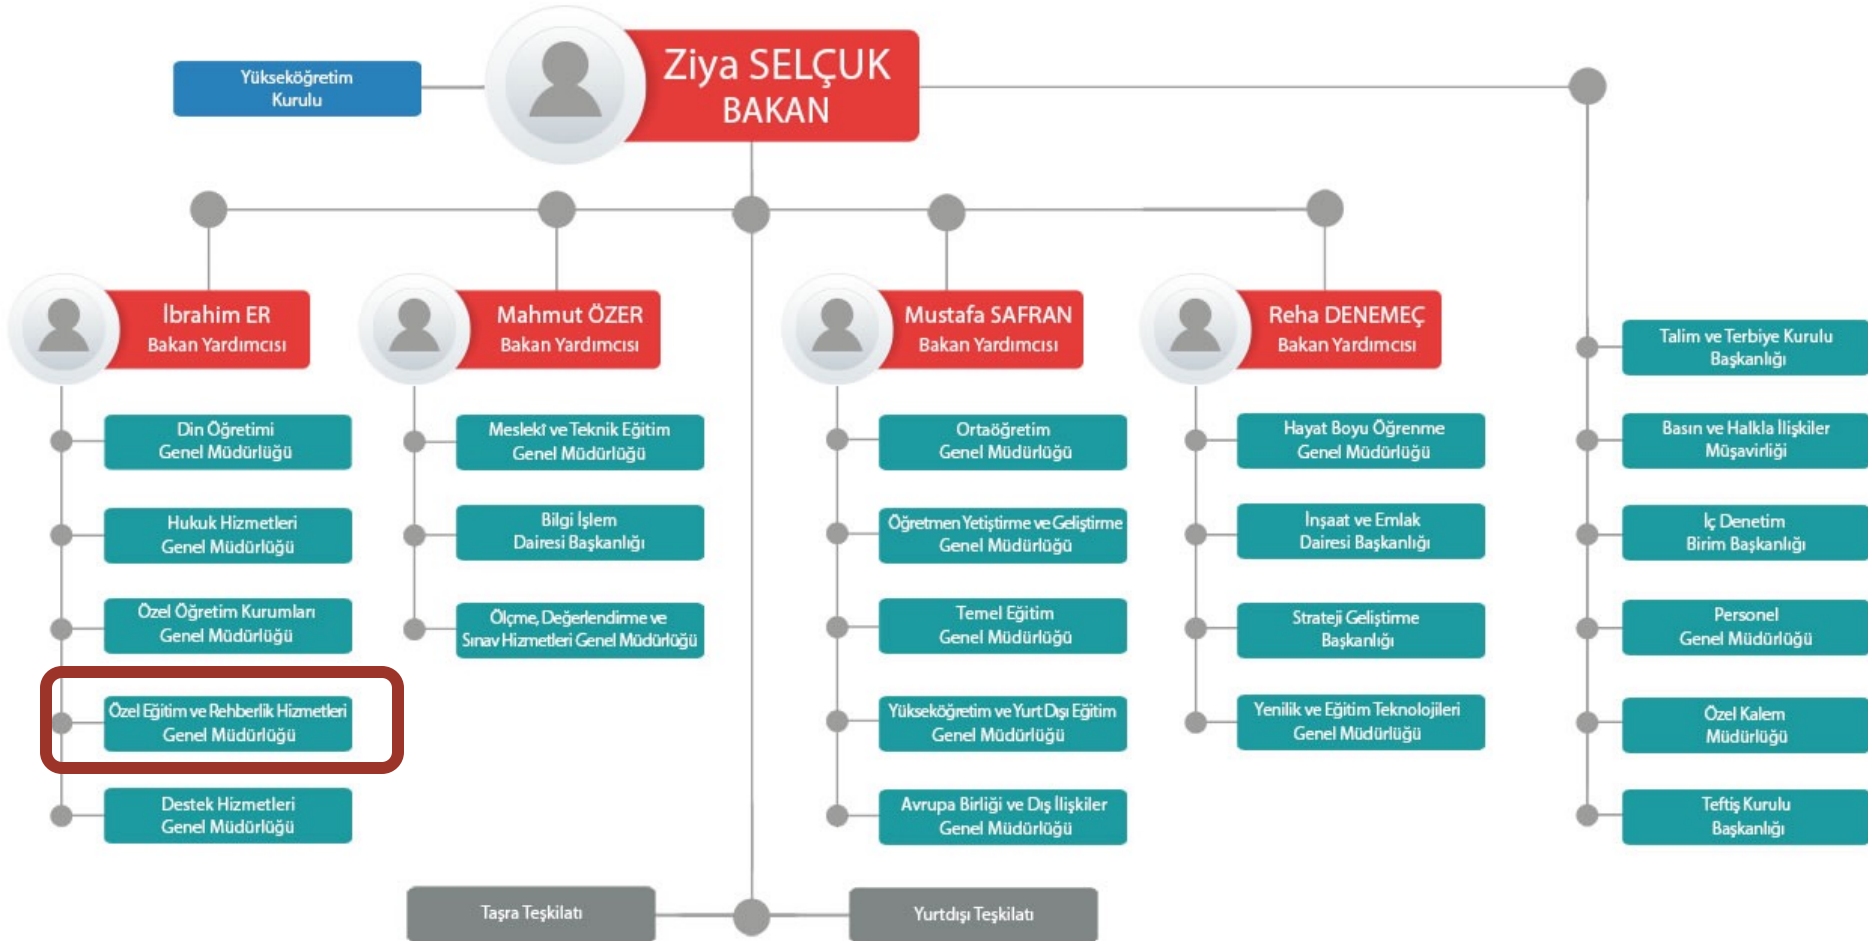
Yükseköğretim Kurulu

Ziya SELÇUK
BAKAN

İbrahim ER
Bakan Yardımcısı

Din Öğretimi Genel Müdürlüğü

Hukuk Hizmetleri Genel Müdürlüğü

Özel Öğretim Kurumları Genel Müdürlüğü

Özel Eğitim ve Rehberlik Hizmetleri Genel Müdürlüğü

Destek Hizmetleri Genel Müdürlüğü

Mahmut ÖZER
Bakan Yardımcısı

Mesleki ve Teknik Eğitim Genel Müdürlüğü

Bilgi İşlem Dairesi Başkanlığı

Ölçme, Değerlendirme ve Sınav Hizmetleri Genel Müdürlüğü

Mustafa SAFRAN
Bakan Yardımcısı

Ortaöğretim Genel Müdürlüğü

Öğretmen Yetiştirme ve Geliştirme Genel Müdürlüğü

Temel Eğitim Genel Müdürlüğü

Yükseköğretim ve Yurt Dışı Eğitim Genel Müdürlüğü

Avrupa Birliği ve Dış İlişkiler Genel Müdürlüğü

Reha DENEMEÇ
Bakan Yardımcısı

Hayat Boyu Öğrenme Genel Müdürlüğü

İnşaat ve Emlak Dairesi Başkanlığı

Strateji Geliştirme Başkanlığı

Yenilik ve Eğitim Teknolojileri Genel Müdürlüğü

Talim ve Terbiye Kurulu Başkanlığı

Basın ve Halkla İlişkiler Müşavirliği

İç Denetim Birim Başkanlığı

Personel Genel Müdürlüğü

Özel Kalem Müdürlüğü

Teftiş Kurulu Başkanlığı

Taşra Teşkilatı

Yurtdışı Teşkilatı